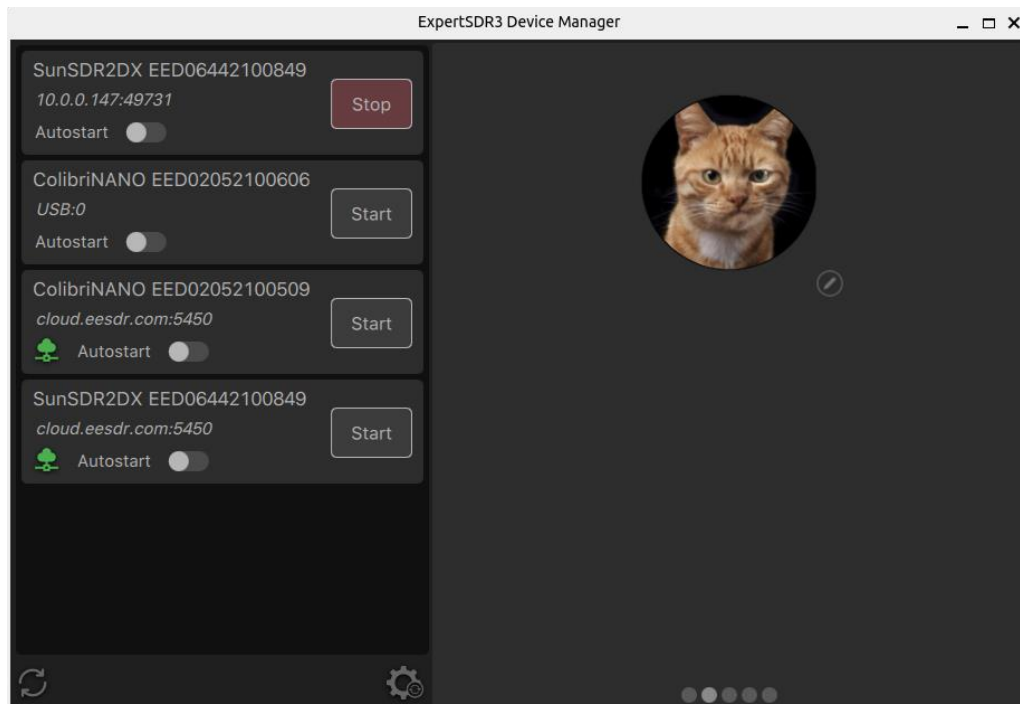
ExpertSDR3 Device Manager

SunSDR2DX EED06442100849
10.0.0.147:49731
Autostart
Stop

ColibriNANO EED02052100606
USB:0
Autostart
Start

ColibriNANO EED02052100509
cloud.eesdr.com:5450
Autostart
Start

SunSDR2DX EED06442100849
cloud.eesdr.com:5450
Autostart
Start